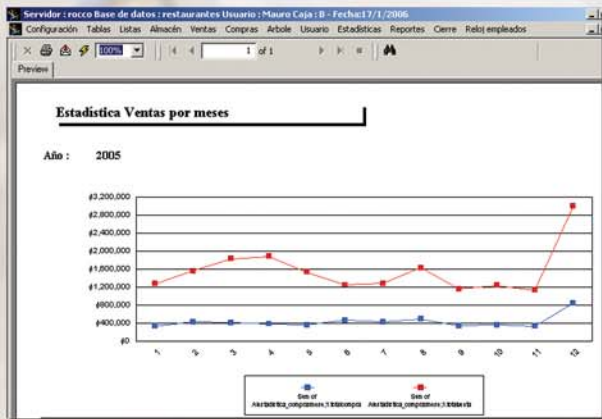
Servidor : rocco Base de datos : restaurantes Usuario : Mauro Caja : B - Fecha:17/1/2006

Configuración Tablas Listas Almacén Ventas Compras Arbole Usuario Estadisticas Reportes Cierre Reloj empleados

100%

1 of 1

Preview

Estadistica Ventas por meses

Año : 2005

¢3,200,000
¢2,800,000
¢2,400,000
¢2,000,000
¢1,600,000
¢1,200,000
¢800,000
¢400,000
¢0

1 2 3 4 5 6 7 8 9 10 11 12

Sum of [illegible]

Sum of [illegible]